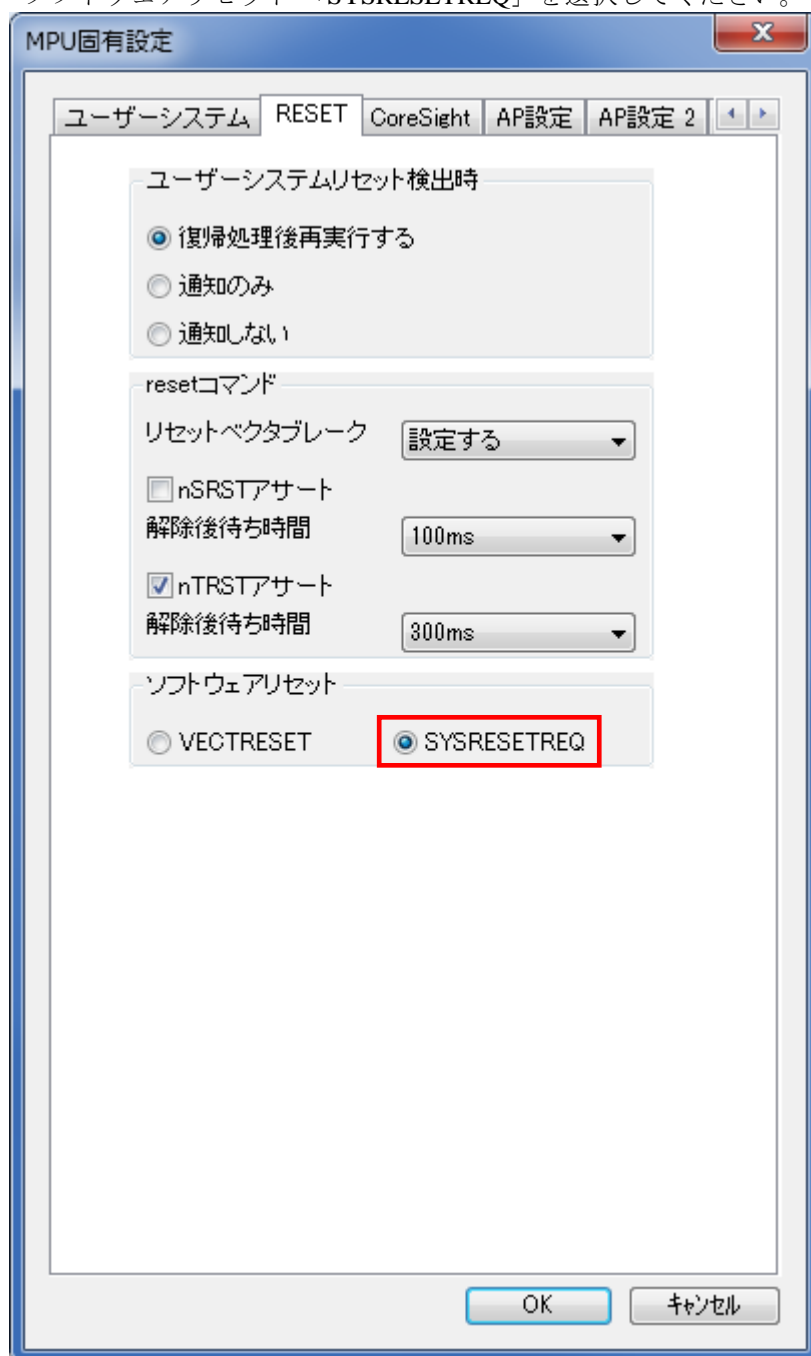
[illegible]「SYSRESETREQ」を選択してください。

MPU固有設定

ユーザーシステム RESET CoreSight AP設定 AP設定 2

ユーザーシステムリセット検出時

復帰処理後再実行する

通知のみ

通知しない

resetコマンド

リセットベクタブレーク 設定する

nSRSTアサート

解除後待ち時間 100ms

nTRSTアサート

解除後待ち時間 300ms

ソフトウェアリセット

VECTRESET SYSRESETREQ

OK キャンセル